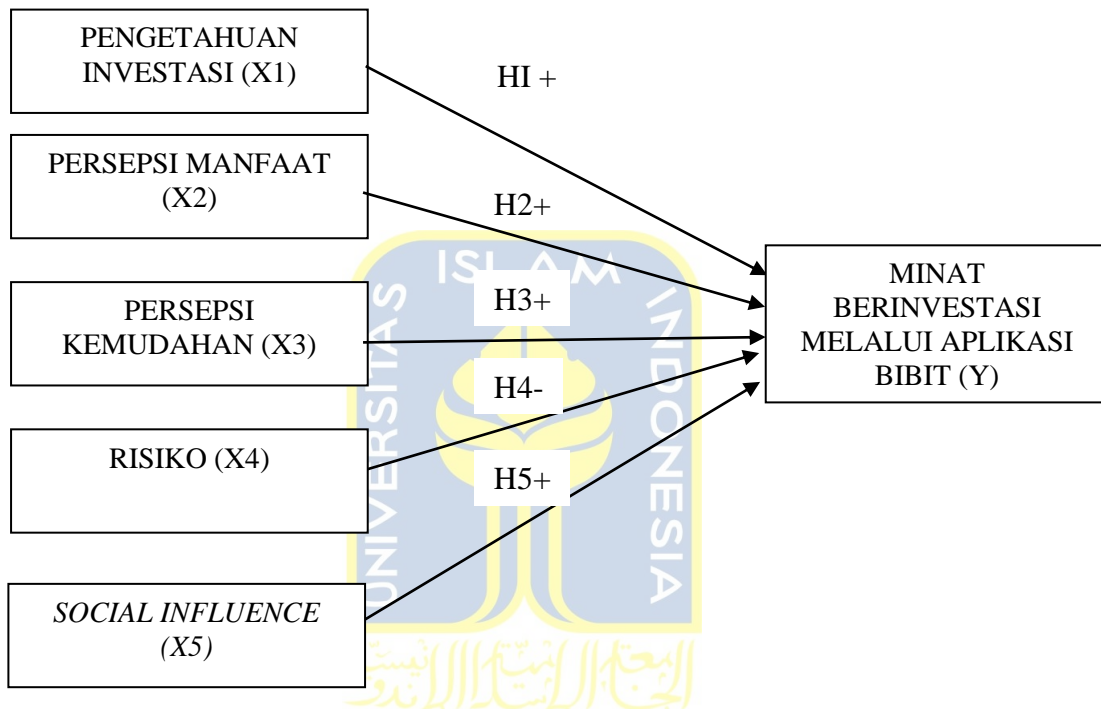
PENGETAHUAN INVESTASI (X1)

HI +

PERSEPSI MANFAAT (X2)

H2+

PERSEPSI KEMUDAHAN (X3)

H3+

RISIKO (X4)

H4-

SOCIAL INFLUENCE (X5)

H5+

MINAT BERINVESTASI MELALUI APLIKASI BIBIT (Y)

ISLAM
UNIVERSITAS
INDONESIA
الجامعة الإسلامية الإندونيسية